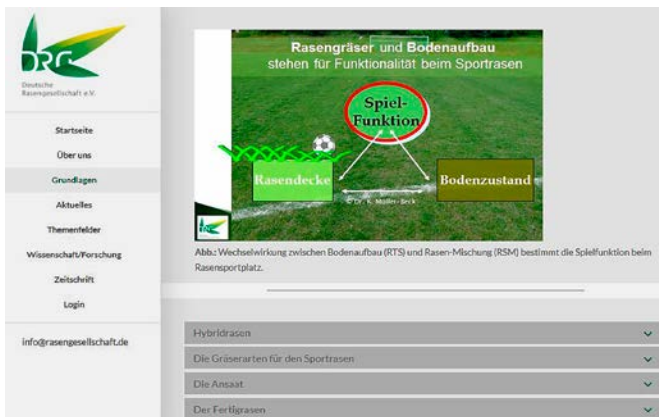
DRG

Deutsche Rasengesellschaft e.V.

Startseite

Über uns

Grundlagen

Aktuelles

Themenfelder

Wissenschaft/Forschung

Zeitschrift

Login

info@rasengesellschaft.de

Rasengräser und Bodenaufbau stehen für Funktionalität beim Sportrasen

Spiel-Funktion

Rasendecke

Bodenzustand

© Dr. K. Müller-Beck

Abb.: Wechselwirkung zwischen Bodenaufbau (RTS) und Rasen-Mischung (RSM) bestimmt die Spielfunktion beim Rasensportplatz.

Hybridrasen

Die Gräserarten für den Sportrasen

Die Ansaat

Der Fertigrasen